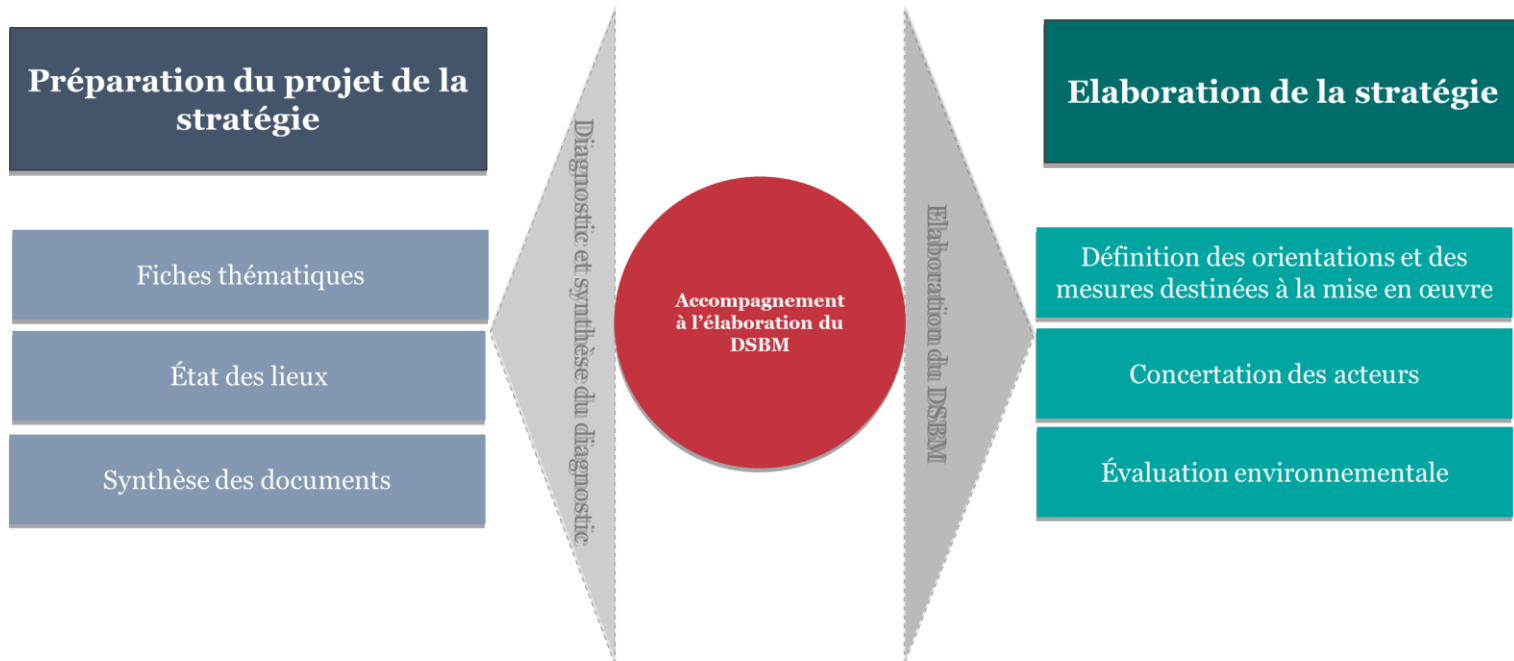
Préparation du projet de la stratégie

Fiches thématiques

État des lieux

Synthèse des documents

Diagnostic et synthèse du diagnostic

Accompagnement à l'élaboration du DSBM

Elaboration du DSBM

Elaboration de la stratégie

Définition des orientations et des mesures destinées à la mise en œuvre

Concertation des acteurs

Évaluation environnementale